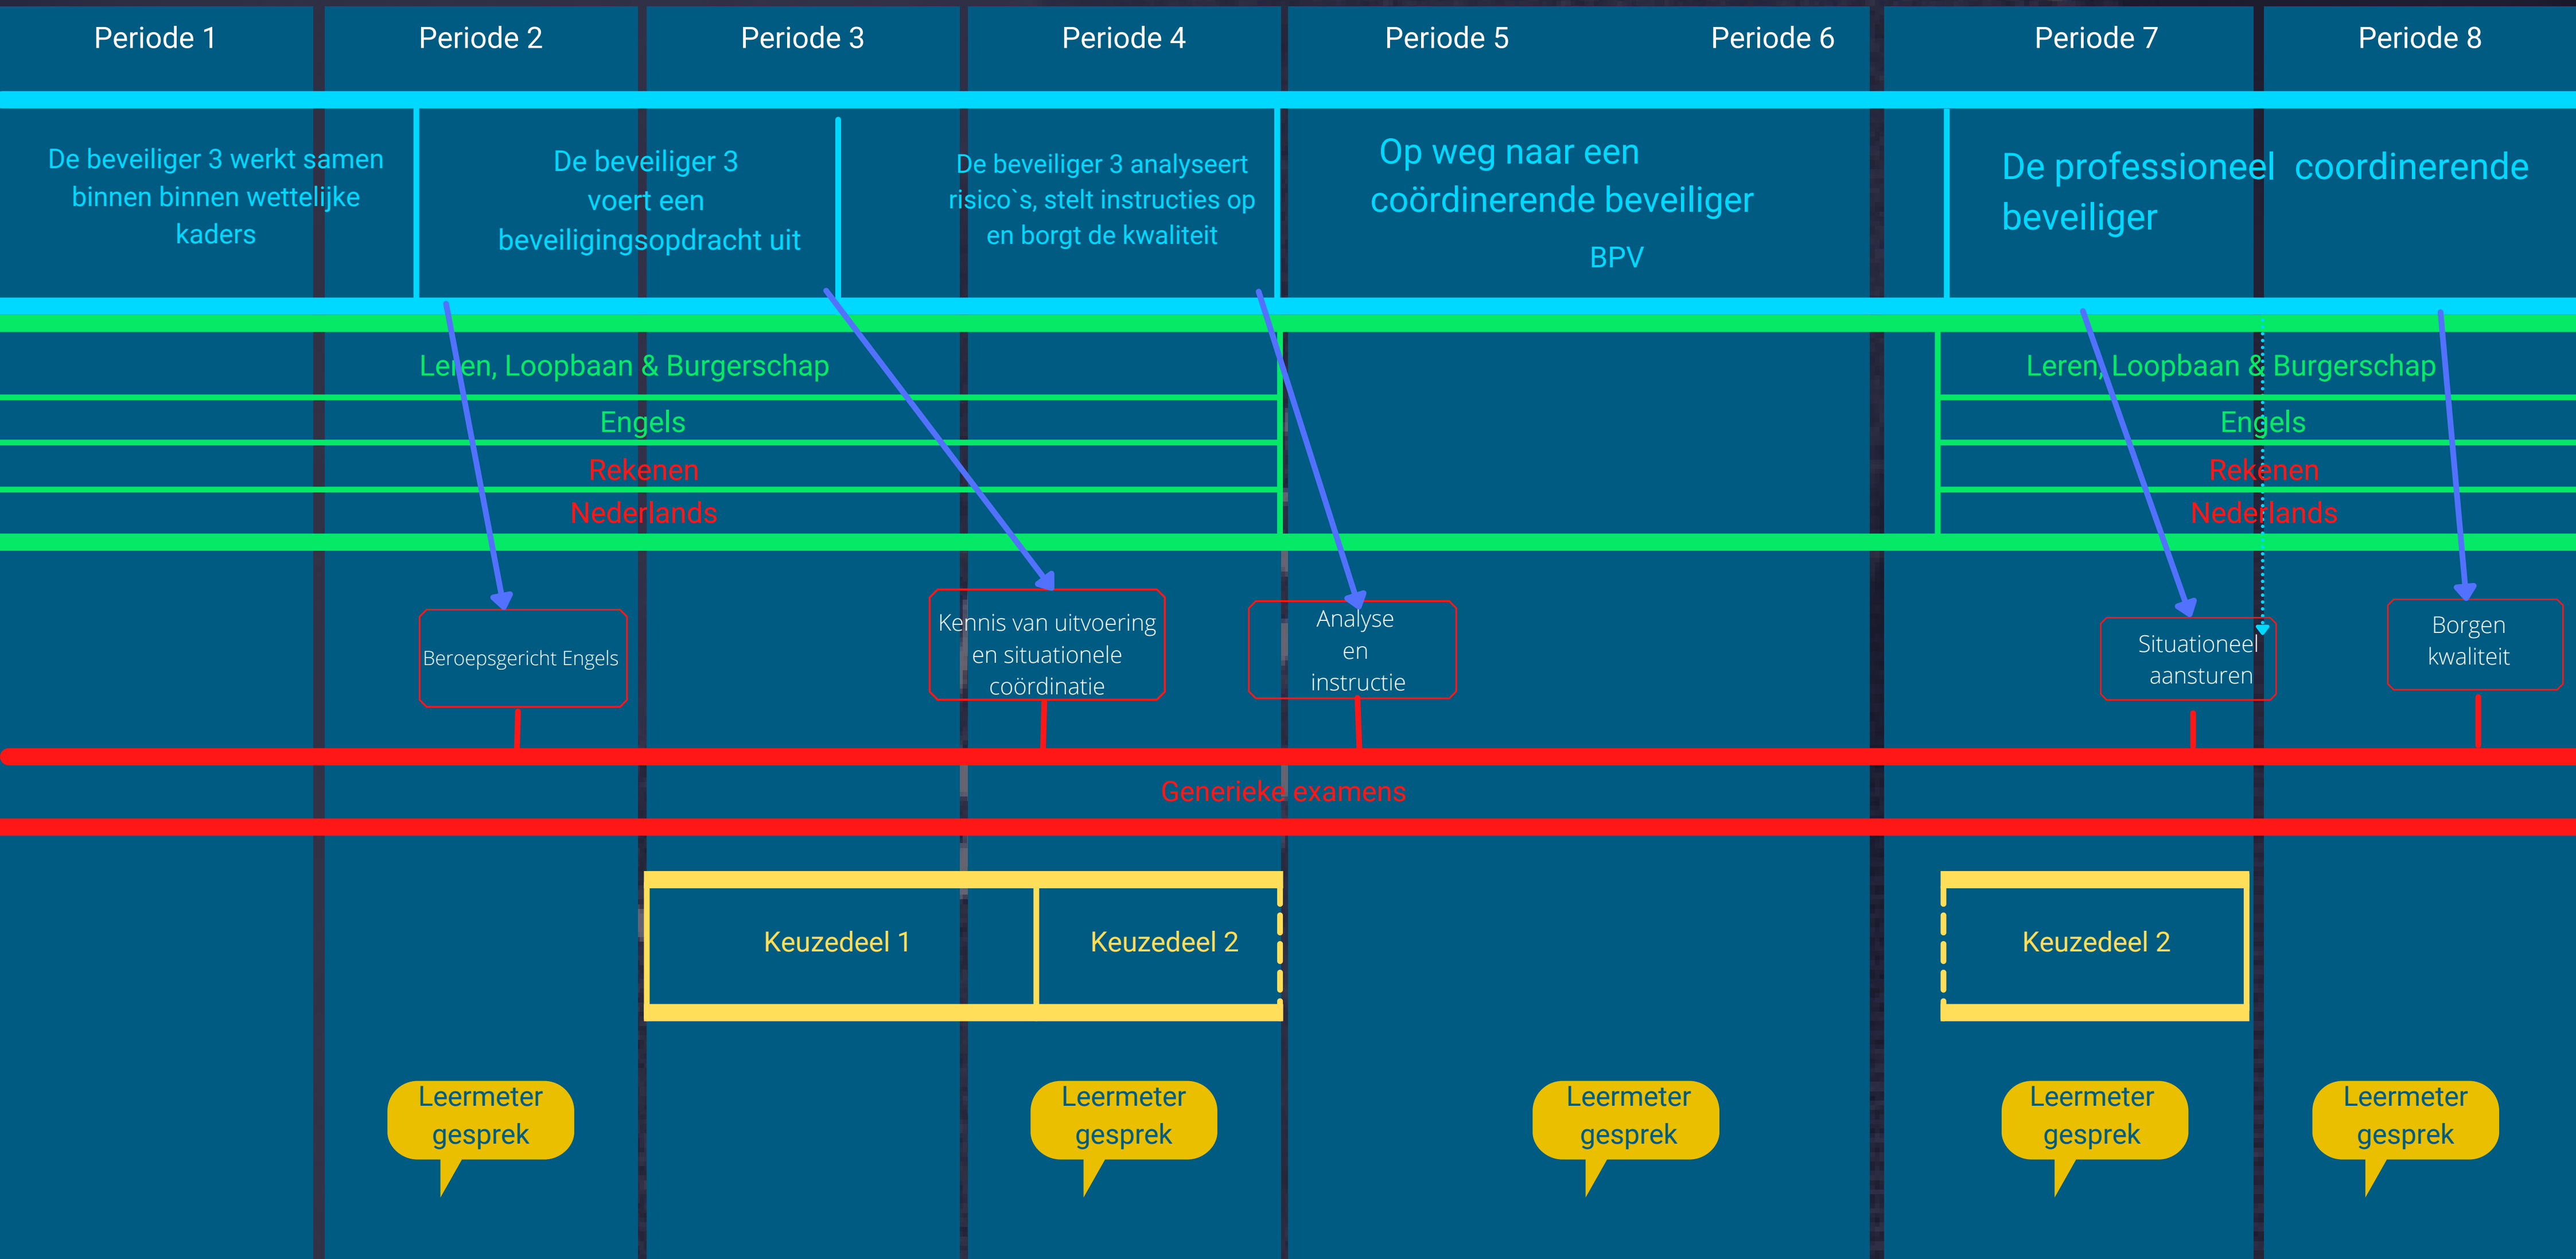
Periode 1 Periode 2 Periode 3 Periode 4 Periode 5 Periode 6 Periode 7 Periode 8

De beveiliger 3 werkt samen binnen binnen wettelijke kaders

De beveiliger 3 voert een beveiligingsopdracht uit

De beveiliger 3 analyseert risico`s, stelt instructies op en borgt de kwaliteit

Op weg naar een coördinerende beveiliger

BPV

De professioneel coordinerende beveiliger

Leren, Loopbaan & Burgerschap
Engels
Rekenen
Nederlands

Leren, Loopbaan & Burgerschap
Engels
Rekenen
Nederlands

Beroepsgericht Engels

Kennis van uitvoering en situationele coördinatie

Analyse en instructie

Situationeel aansturen

Borgen kwaliteit

Generieke examens

Keuzedeel 1

Keuzedeel 2

Keuzedeel 2

Leermeter gesprek

Leermeter gesprek

Leermeter gesprek

Leermeter gesprek

Leermeter gesprek